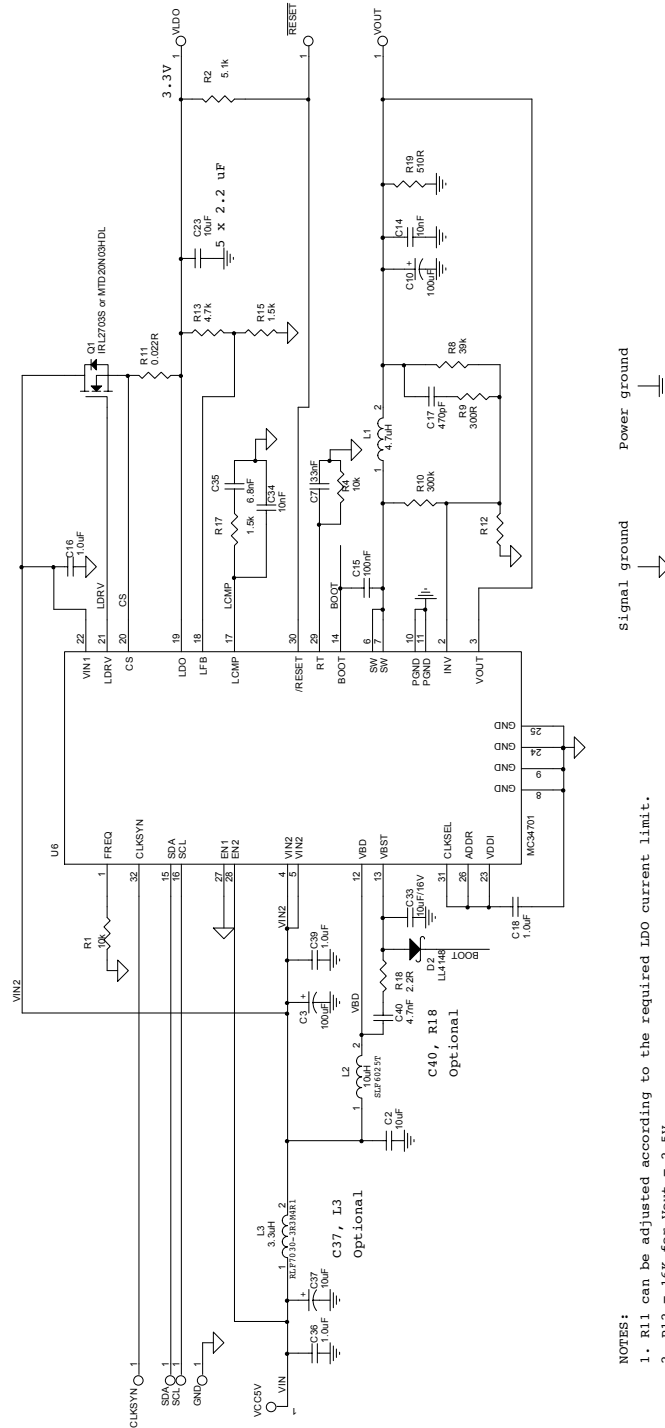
VLDO
RESET
VOUT
3.3V
R2 5.1k
R19 510R
5 x 2.2 uF
C23 10uF
C14 10nF
C10 100uF
R13 4.7k
R15 1.5k
Q1 IRL2703S or MTD20N03HDL
R11 0.022R
R8 39k
C17 470pF
R9 300R
L1 4.7uH
C7 33nF
R4 10k
R10 300k
R12
C35 6.8nF
C34 10nF
R17 1.5k
C16 1.0uF
C15 100nF
BOOT
LCMP
LDRV
CS
VIN2
VIN1 22
LDRV 21
CS 20
LDO 19
LFB 18
LCMP 17
/RESET 30
RT 29
BOOT 14
SW 6
SW 7
PGND 10
PGND 11
INV 2
VOUT 3
GND 25
GND 24
GND 9
GND 8
U6
FREQ 1
CLKSYN 32
SDA 15
SCL 16
EN1 27
EN2 28
VIN2 4
VIN2 5
VBD 12
VBST 13
CLKSEL 31
ADDR 26
VDDI 23
MC34701
R1 10k
VIN2
C39 1.0uF
C3 100uF
C33 10uF/16V
C18 1.0uF
R18 2.2R
D2 LL4148
BOOT
C40 4.7nF
VBD
C40, R18 Optional
L2 10uH SLF6025T
C2 10uF
L3 3.3uH ELP7030-3R3M4R1
C37, L3 Optional
C37 10uF
C36 1.0uF
CLKSYN
SDA
SCL
GND
VCC5V
VIN
Signal ground
Power ground
NOTES:
1. R11 can be adjusted according to the required LDO current limit.
2. R12 = 16K for Vout = 2.5V